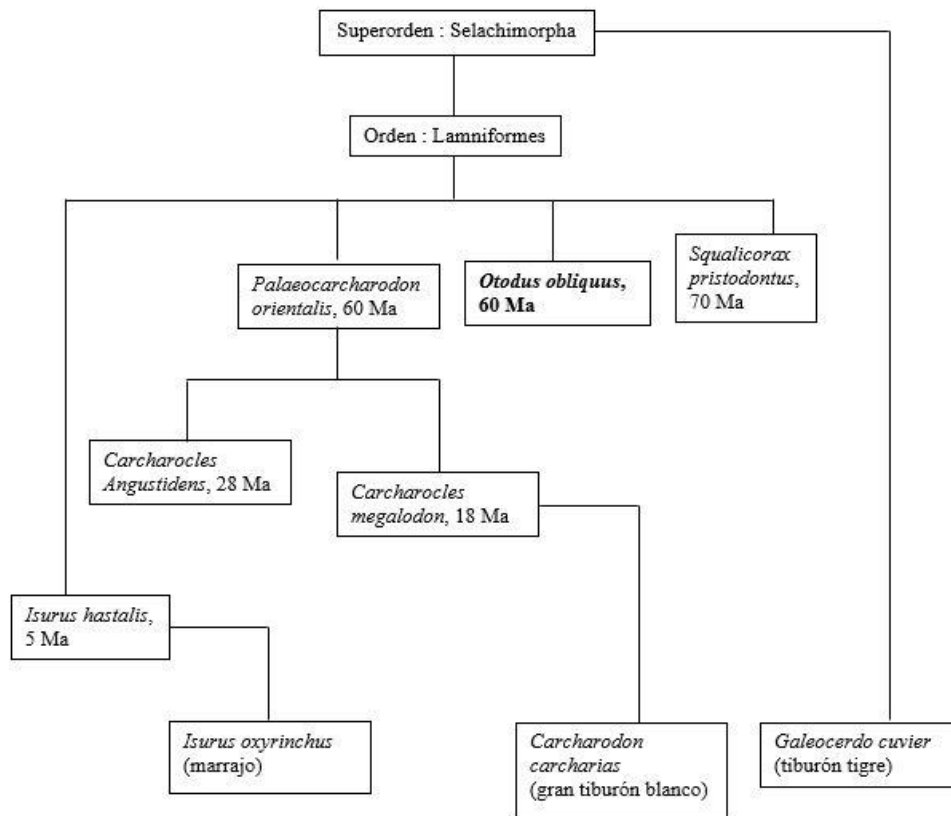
Superorden : Selachimorpha

Orden : Lamniformes

Palaeocarcharodon orientalis, 60 Ma

Otodus obliquus, 60 Ma

Squalicorax pristodontus, 70 Ma

Carcharocles Angustidens, 28 Ma

Carcharocles megalodon, 18 Ma

Isurus hastalis, 5 Ma

Isurus oxyrinchus (marrajo)

Carcharodon carcharias (gran tiburón blanco)

Galeocerdo cuvier (tiburón tigre)